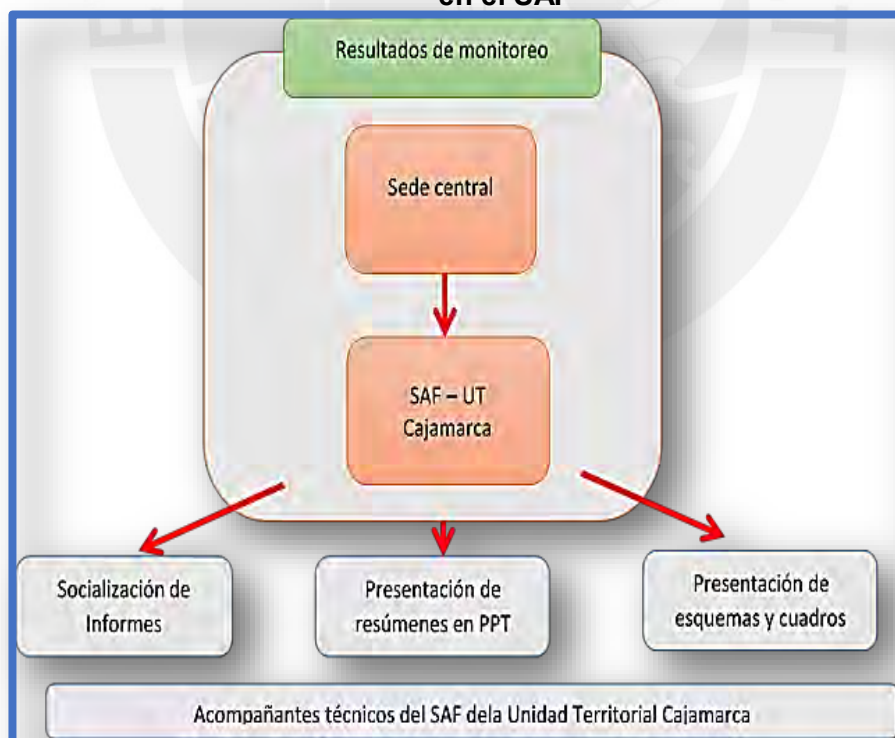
en el SAF

Resultados de monitoreo

Sede central

SAF – UT Cajamarca

Socialización de Informes

Presentación de resúmenes en PPT

Presentación de esquemas y cuadros

Acompañantes técnicos del SAF dela Unidad Territorial Cajamarca